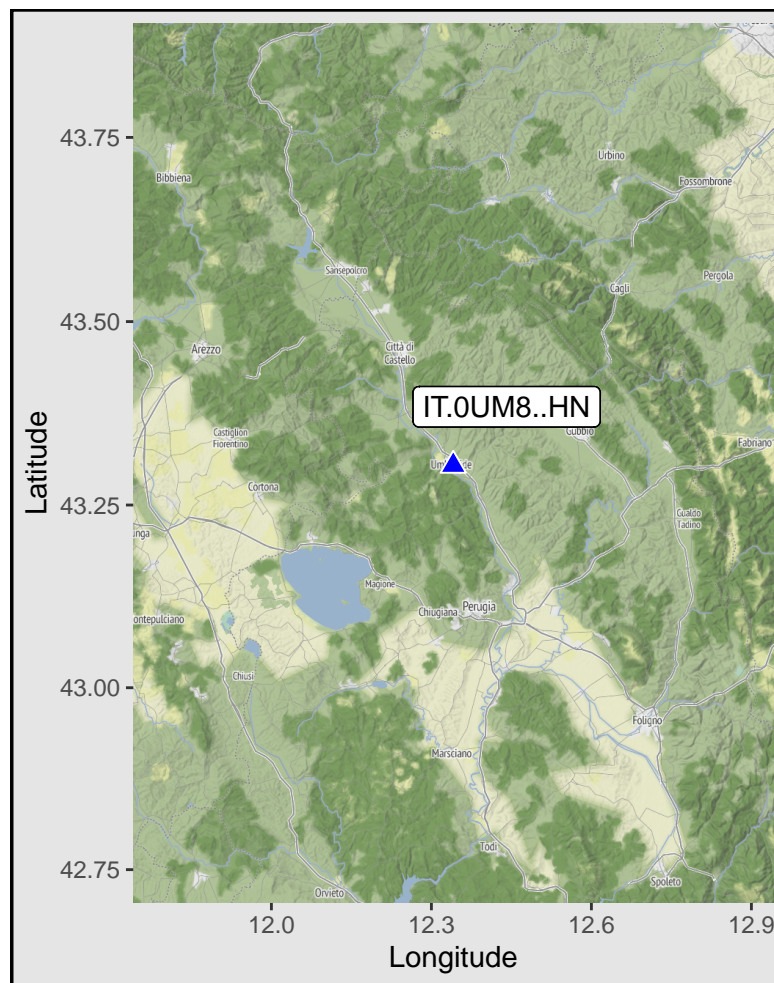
43.75
43.50
43.25
43.00
42.75
Latitude
12.0
12.3
12.6
12.9
Longitude
IT.0UM8..HN
Bibbiena
Urbino
Fossombrone
Sansepolcro
Pergola
Cagli
Arezzo
Città di Castello
Castiglion Fiorentino
Gubbio
Fabriano
Cortona
Um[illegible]de
Gualdo Tadino
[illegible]inga
Magione
Chiugiana
Perugia
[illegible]ontepulciano
Chiusi
Foligno
Marsciano
Todi
Orvieto
Spoleto